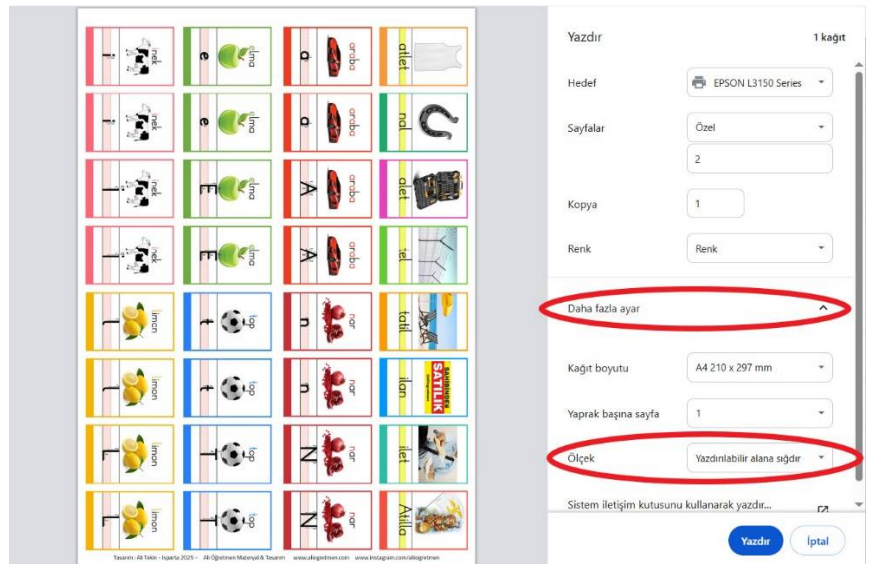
i inek
e elma
a araba
atlet

i inek
e elma
a araba
nal

İ inek
E elma
A araba
alet

İ inek
E elma
A araba
tel

l limon
t top
n nar
tatil

l limon
t top
n nar
ilan

L limon
T top
N nar
ilet

L limon
T top
N nar
Atilla

SATILIK

Tasarım : Ali Tekin - Isparta 2025 - Ali Öğretmen Materyal & Tasarım www.aliogretmen.com www.instagram.com/aliogretmen

Yazdır
1 kağıt

Hedef
EPSON L3150 Series

Sayfalar
Özel
2

Kopya
1

Renk
Renk

Daha fazla ayar

Kağıt boyutu
A4 210 x 297 mm

Yaprak başına sayfa
1

Ölçek
Yazdırılabilir alana sığdır

Sistem iletişim kutusunu kullanarak yazdır...

Yazdır
İptal